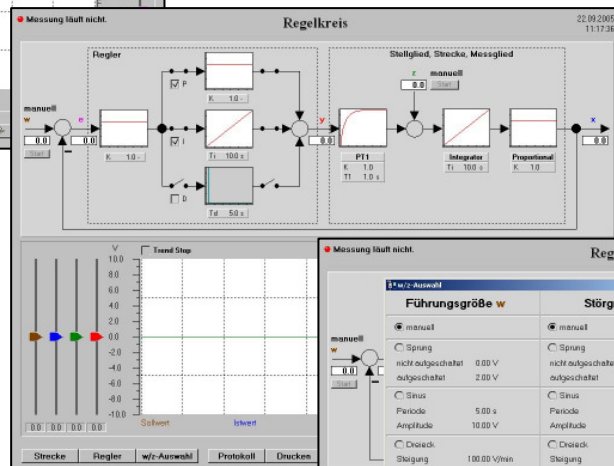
Messung läuft nicht.

Regelkreis

22.09.2005
11:17:36

Regler

Stellglied, Strecke, Messglied

manuell
w
0.0
Start

e

K 1.0

P
K 1.0

I
Ti 10.0 s

D
Td 5.0 s

y
0.0

z
manuell
0.0
Start

PT1
K 1.0
T1 1.0 s

Integrator
Ti 10.0 s

Proportional
K 1.0

x
0.0

V
Trend Stop
10.0
8.0
6.0
4.0
2.0
0.0
-2.0
-4.0
-6.0
-8.0
-10.0

0.0 0.0 0.0 0.0

Sollwert
Istwert

Strecke | Regler | w/z-Auswahl | Protokoll | Drucken

Messung läuft nicht.

Reg

w/z-Auswahl

Führungsgröße w

Störg

manuell
w
0.0
Start

manuell

manuell

Sprung
nicht aufgeschaltet 0.00 V
aufgeschaltet 2.00 V

Sprung
nicht aufgescha
aufgeschaltet

Sinus
Periode 5.00 s
Amplitude 10.00 V

Sinus
Periode
Amplitude

Dreieck
Steigung 100.00 V/min

Dreieck
Steigung